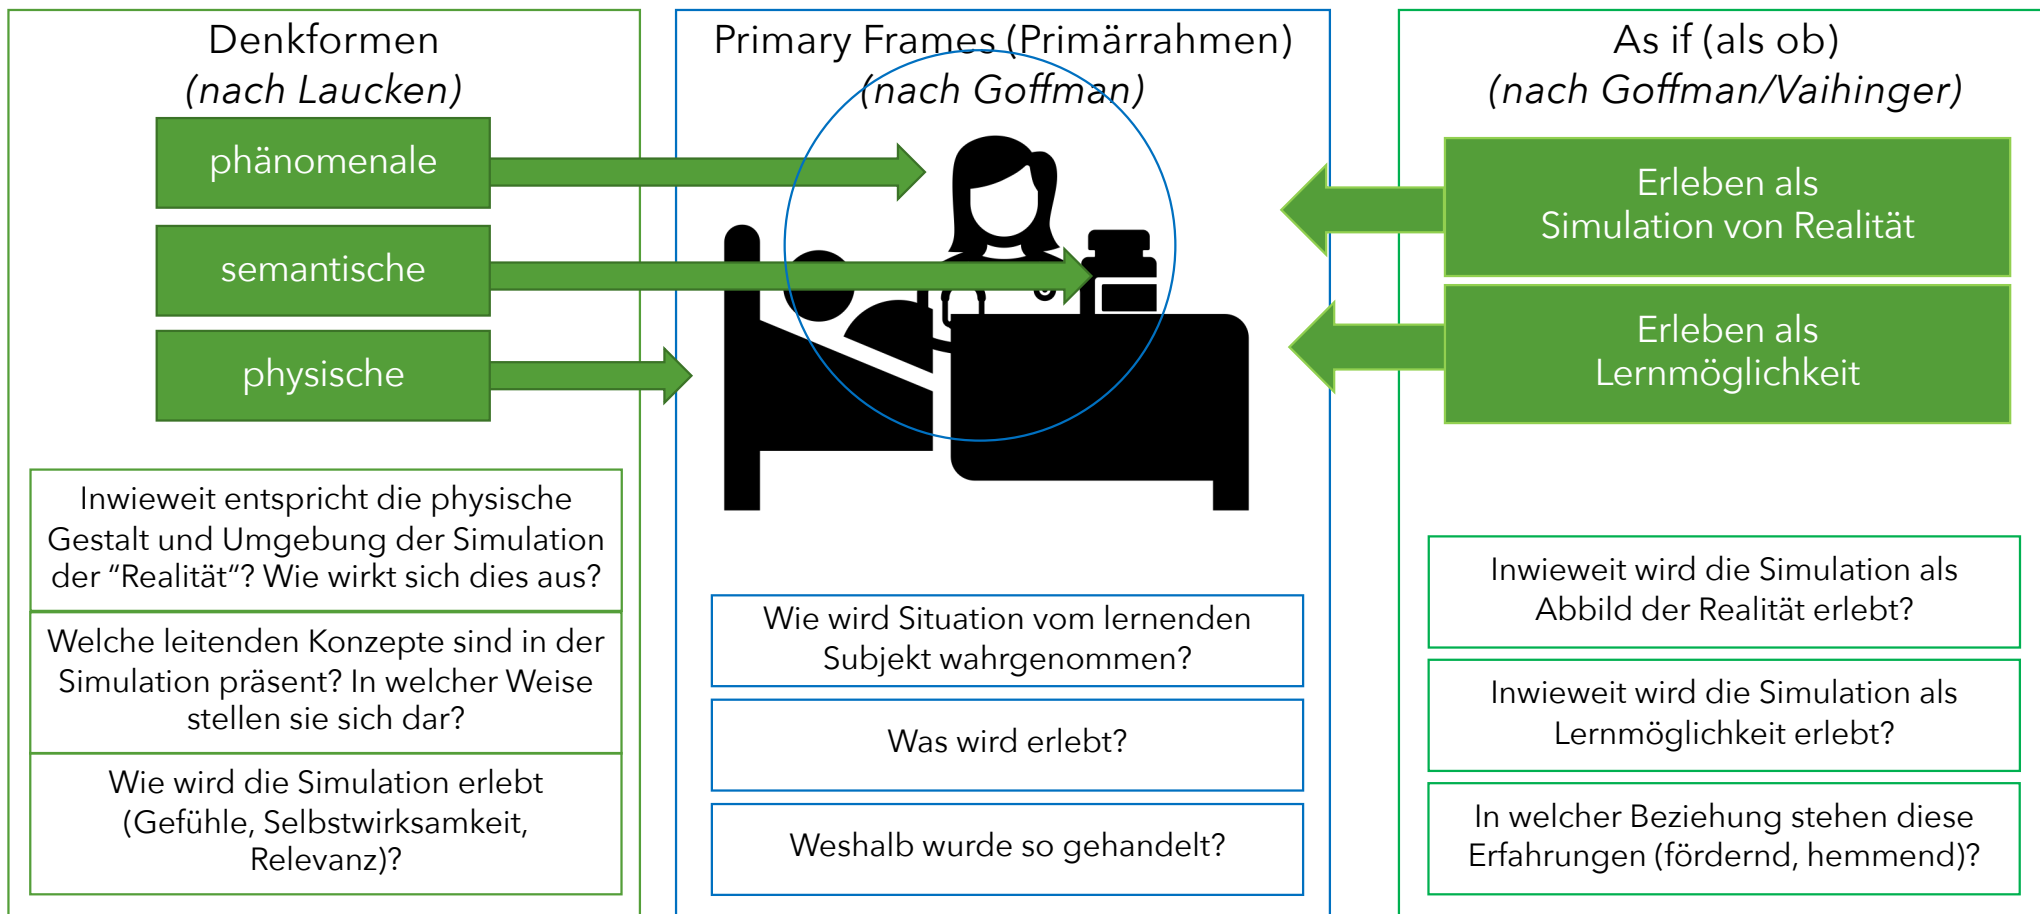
Denkformen
(nach Laucken)

phänomenale

semantische

physische

Inwieweit entspricht die physische Gestalt und Umgebung der Simulation der “Realität“? Wie wirkt sich dies aus?

Welche leitenden Konzepte sind in der Simulation präsent? In welcher Weise stellen sie sich dar?

Wie wird die Simulation erlebt (Gefühle, Selbstwirksamkeit, Relevanz)?

Primary Frames (Primärrahmen)
(nach Goffman)

Wie wird Situation vom lernenden Subjekt wahrgenommen?

Was wird erlebt?

Weshalb wurde so gehandelt?

As if (als ob)
(nach Goffman/Vaihinger)

Erleben als Simulation von Realität

Erleben als Lernmöglichkeit

Inwieweit wird die Simulation als Abbild der Realität erlebt?

Inwieweit wird die Simulation als Lernmöglichkeit erlebt?

In welcher Beziehung stehen diese Erfahrungen (fördernd, hemmend)?